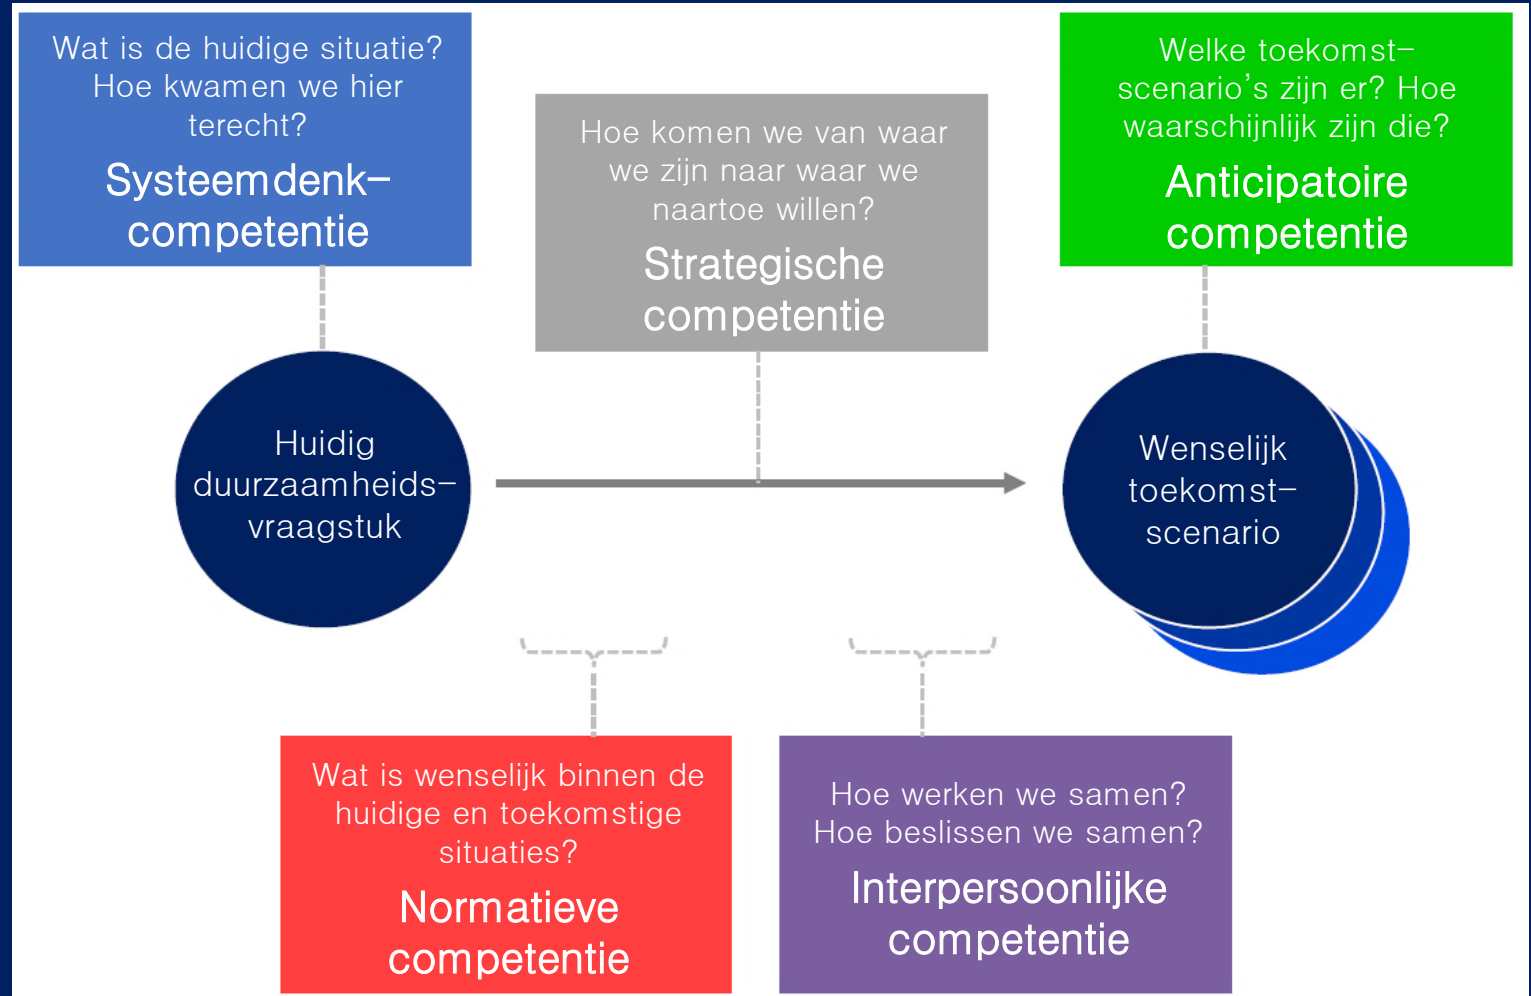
Wat is de huidige situatie? Hoe kwamen we hier terecht?

Systeemdenk-competentie

Hoe komen we van waar we zijn naar waar we naartoe willen?

Strategische competentie

Welke toekomst-scenario's zijn er? Hoe waarschijnlijk zijn die?

Anticipatoire competentie

Huidig duurzaamheids-vraagstuk

Wenselijk toekomst-scenario

Wat is wenselijk binnen de huidige en toekomstige situaties?

Normatieve competentie

Hoe werken we samen? Hoe beslissen we samen?

Interpersoonlijke competentie